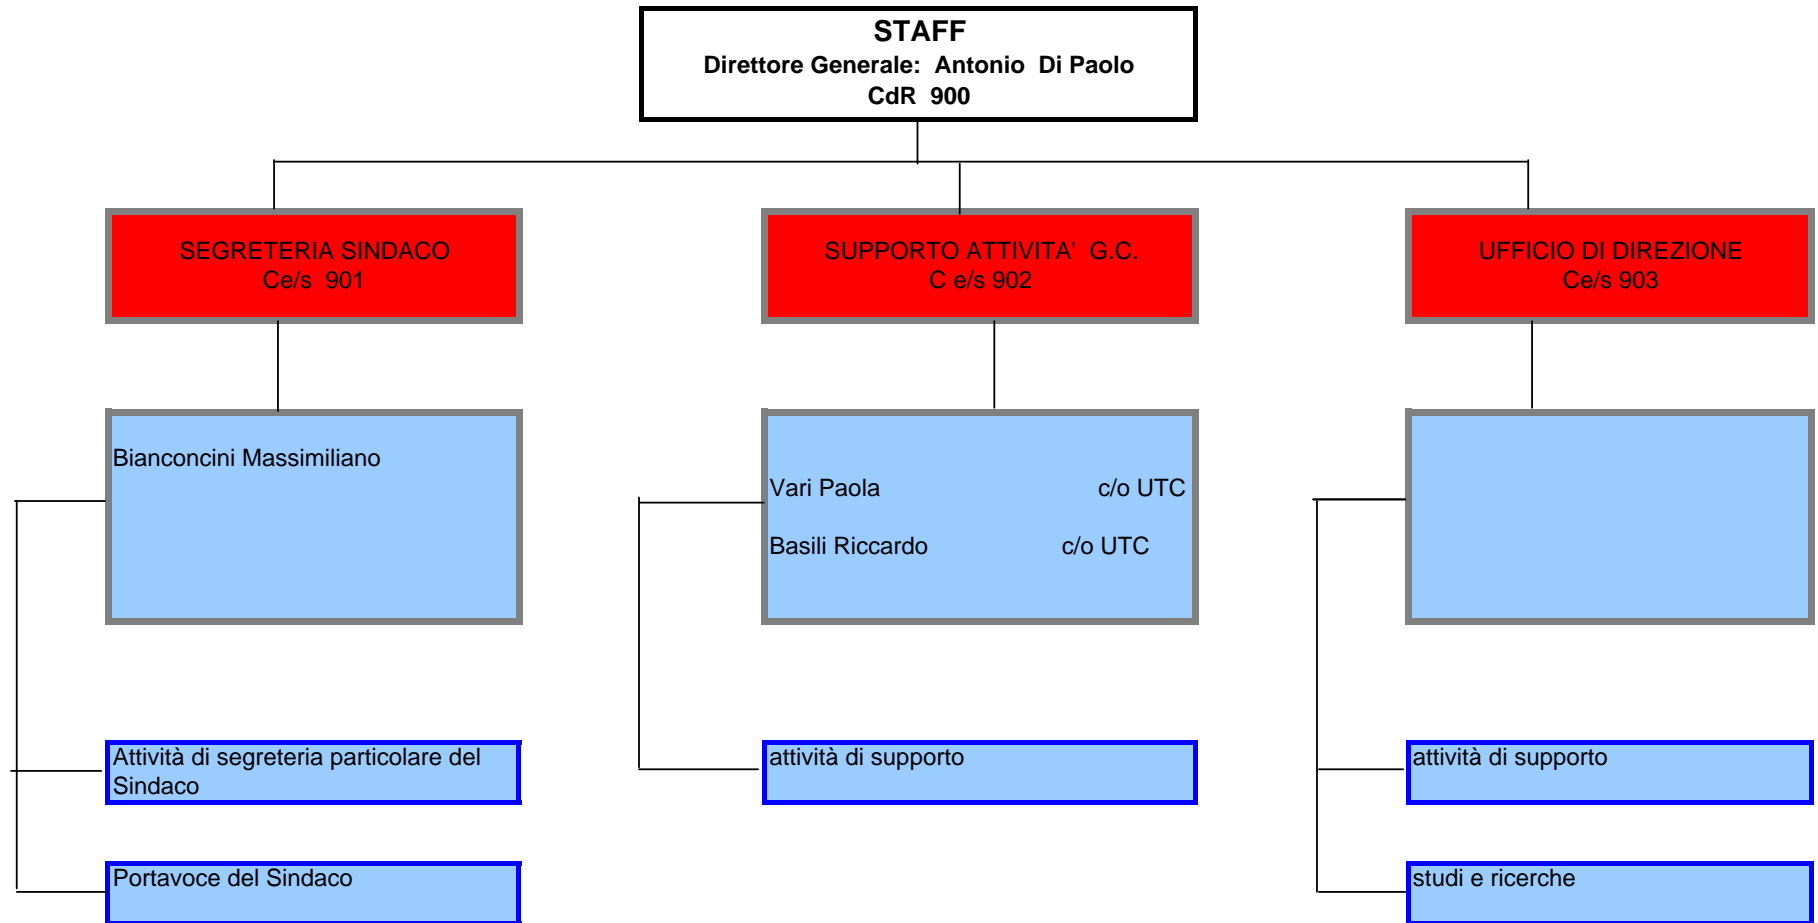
STAFF
Direttore Generale: Antonio Di Paolo
CdR 900

SEGRETERIA SINDACO
Ce/s 901

Bianconcini Massimiliano

Attività di segreteria particolare del Sindaco

Portavoce del Sindaco

SUPPORTO ATTIVITA' G.C.
C e/s 902

Vari Paola c/o UTC

Basili Riccardo c/o UTC

attività di supporto

UFFICIO DI DIREZIONE
Ce/s 903

attività di supporto

studi e ricerche